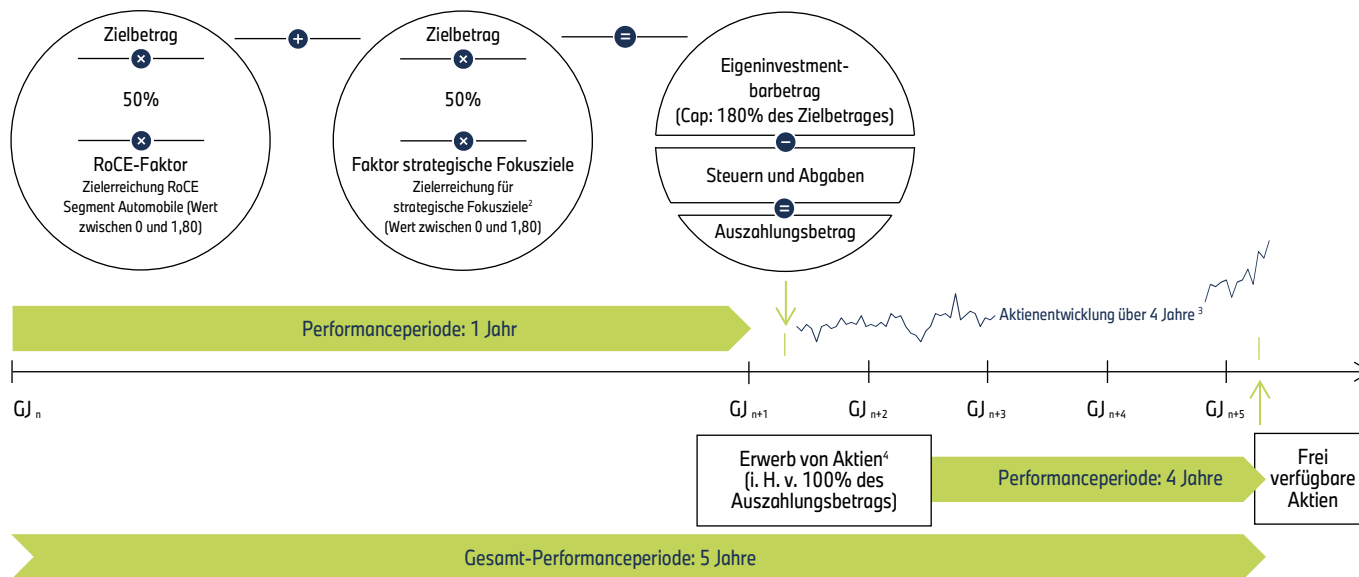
Zielbetrag

×

50%

×

RoCE-Faktor
Zielerreichung RoCE Segment Automobile (Wert zwischen 0 und 1,80)

+

Zielbetrag

×

50%

×

Faktor strategische Fokusziele
Zielerreichung für strategische Fokusziele$^2$ (Wert zwischen 0 und 1,80)

=

Eigeninvestmentbarbetrag (Cap: 180% des Zielbetrages)

−

Steuern und Abgaben

=

Auszahlungsbetrag

Aktienentwicklung über 4 Jahre $^3$

Performanceperiode: 1 Jahr

GJ $_n$

GJ $_{n+1}$

GJ $_{n+2}$

GJ $_{n+3}$

GJ $_{n+4}$

GJ $_{n+5}$

Erwerb von Aktien$^4$ (i. H. v. 100% des Auszahlungsbetrags)

Performanceperiode: 4 Jahre

Frei verfügbare Aktien

Gesamt-Performanceperiode: 5 Jahre